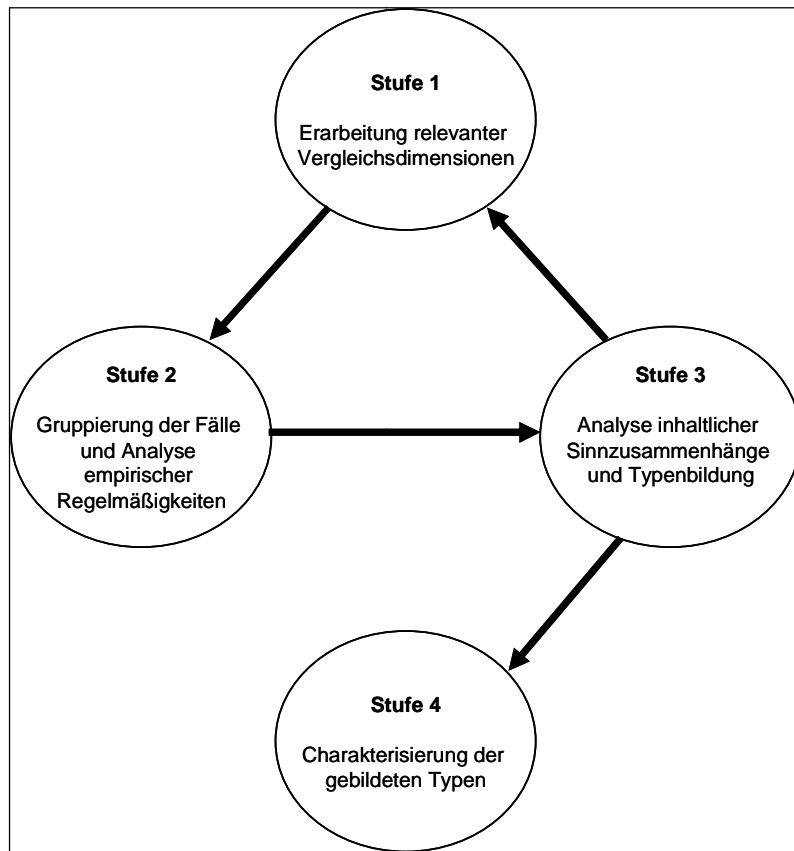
Stufe 1

Erarbeitung relevanter Vergleichsdimensionen

Stufe 2

Gruppierung der Fälle und Analyse empirischer Regelmäßigkeiten

Stufe 3

Analyse inhaltlicher Sinnzusammenhänge und Typenbildung

Stufe 4

Charakterisierung der gebildeten Typen